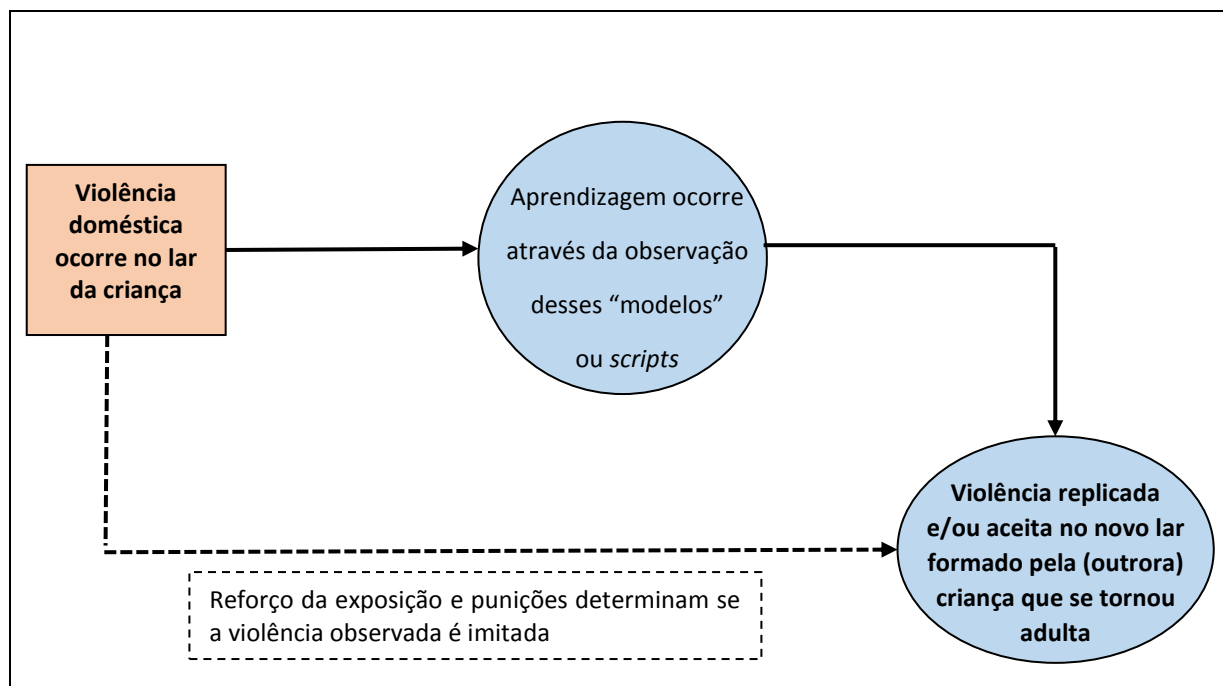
Violência doméstica ocorre no lar da criança

Aprendizagem ocorre através da observação desses “modelos” ou *scripts*

Violência replicada e/ou aceita no novo lar formado pela (outrora) criança que se tornou adulta

Reforço da exposição e punições determinam se a violência observada é imitada